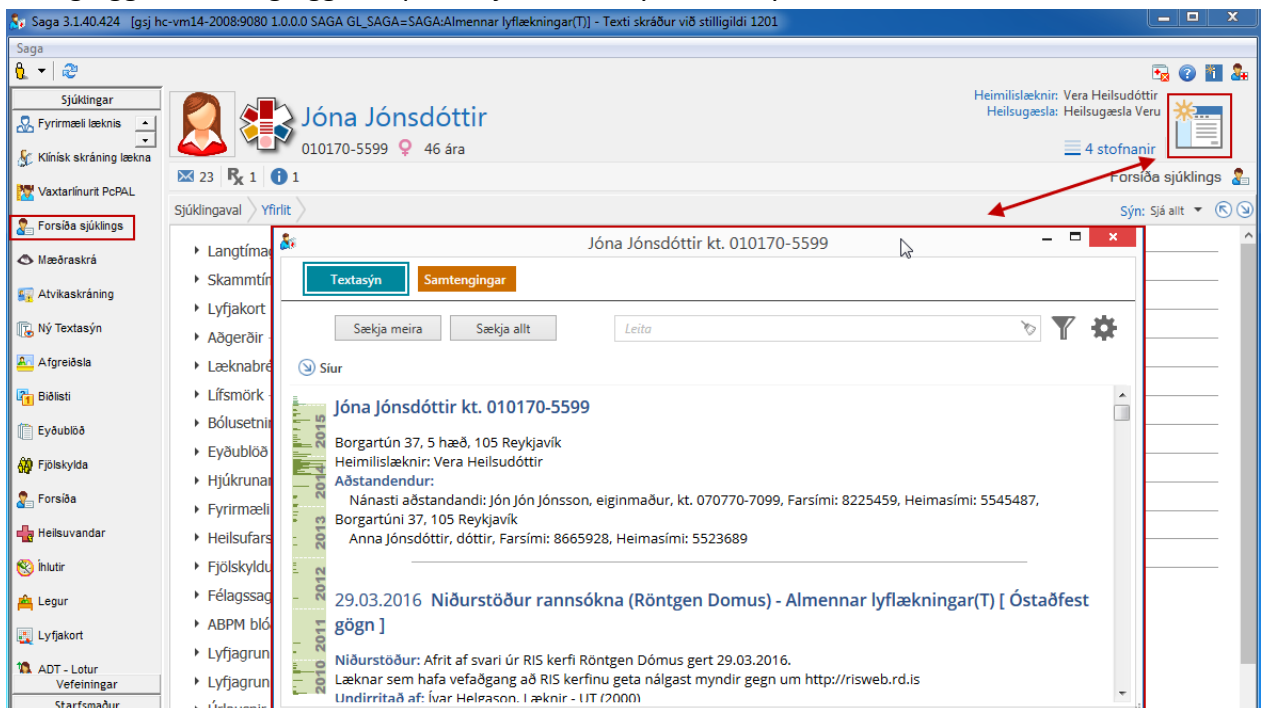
Saga 3.1.40.424 [gsj hc-vm14-2008:9080 1.0.0.0 SAGA GL_SAGA=SAGA:Almennar lyflækningar(T)] - Texti skráður við stilligildi 1201

Saga

Sjúklingar
Fyrirmæli læknis
Klínísk skráning lækna
Vaxtarlínurit PcPAL
Forsíða sjúklings
Mæðraskrá
Atvikaskráning
Ný Textasýn
Afgreiðsla
Biðlisti
Eyðublöð
Fjölskylda
Forsíða
Heilsuvandar
Íhlutir
Legur
Lyfjakort
ADT - Lotur
Vefeiningar
Starfsmaður

Jóna Jónsdóttir
010170-5599 46 ára

Heimilislæknir: Vera Heilsudóttir
Heilsugæsla: Heilsugæsla Veru
4 stofnanir

23 1 1
Forsíða sjúklings

Sjúklingaval Yfirlit
Sýn: Sjá allt

Langtíma
Skammtí
Lyfjakort
Aðgerðir
Læknabré
Lífsmörk
Bólusetni
Eyðublöð
Hjúkruna
Fyrirmæli
Heilsufars
Fjölskyldu
Félagssag
ABPM bló
Lyfjagrun
Lyfjagrun

Jóna Jónsdóttir kt. 010170-5599

Textasýn
Samtengingar

Sækja meira
Sækja allt
Leita

Síur

2015
2014
2013
2012
2011
2010

Jóna Jónsdóttir kt. 010170-5599

Borgartún 37, 5 hæð, 105 Reykjavík
Heimilislæknir: Vera Heilsudóttir
Aðstandendur:
Nánasti aðstandandi: Jón Jón Jónsson, eiginmaður, kt. 070770-7099, Farsími: 8225459, Heimasími: 5545487, Borgartúni 37, 105 Reykjavík
Anna Jónsdóttir, dóttir, Farsími: 8665928, Heimasími: 5523689

29.03.2016 Niðurstöður rannsókna (Röntgen Domus) - Almennar lyflækningar(T) [ Óstaðfest gögn ]

Niðurstöður: Afrit af svari úr RIS kerfi Röntgen Dómus gert 29.03.2016.
Læknar sem hafa vefaðgang að RIS kerfinu geta nálgast myndir gegn um http://risweb.rd.is
Undirritað af: Ívar Helgason, Læknir - UT (2000)